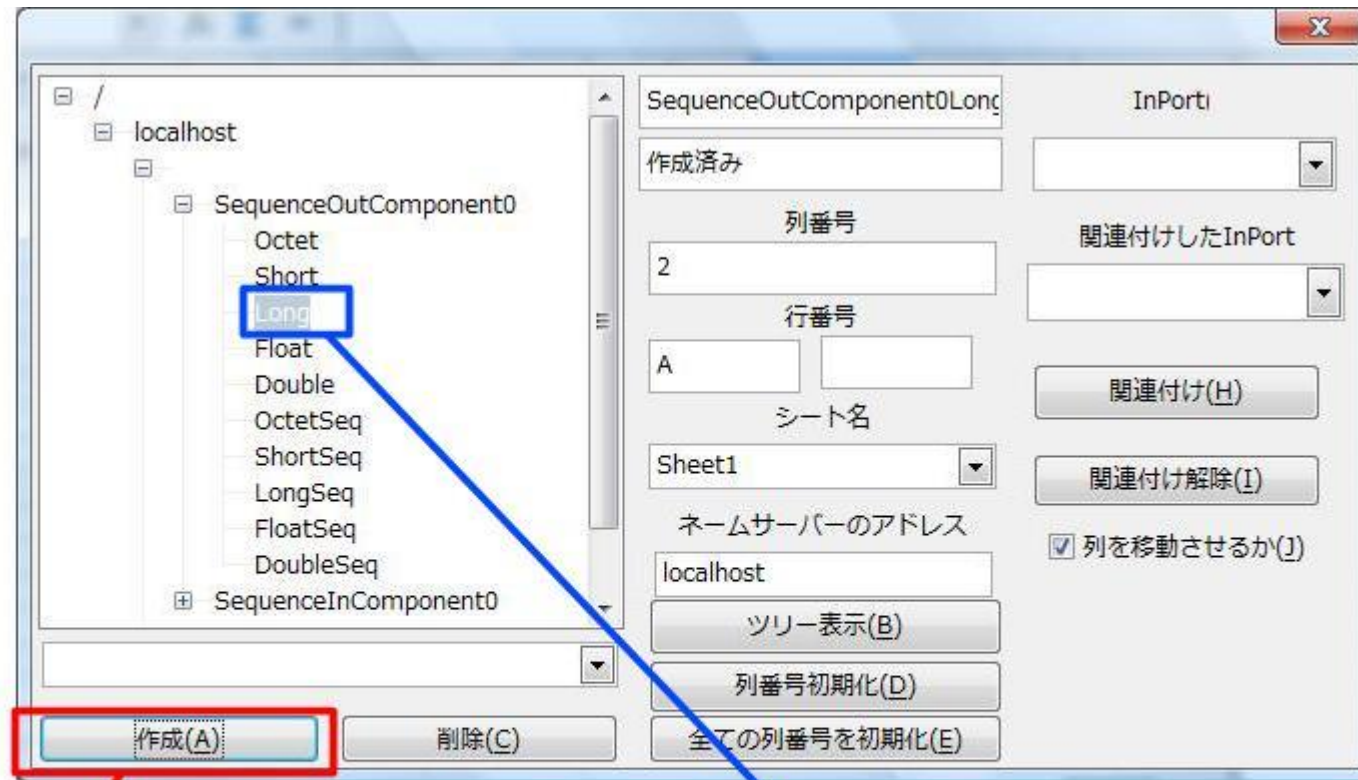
⊟ /
⊟ localhost
⊟
⊟ SequenceOutComponent0
Octet
Short
Long
Float
Double
OctetSeq
ShortSeq
LongSeq
FloatSeq
DoubleSeq
⊞ SequenceInComponent0

作成(A)
削除(C)

SequenceOutComponent0Long
作成済み
列番号
2
行番号
A
シート名
Sheet1
ネームサーバーのアドレス
localhost
ツリー表示(B)
列番号初期化(D)
全ての列番号を初期化(E)

InPort
関連付けしたInPort
関連付け(H)
関連付け解除(I)
☑ 列を移動させるか(J)